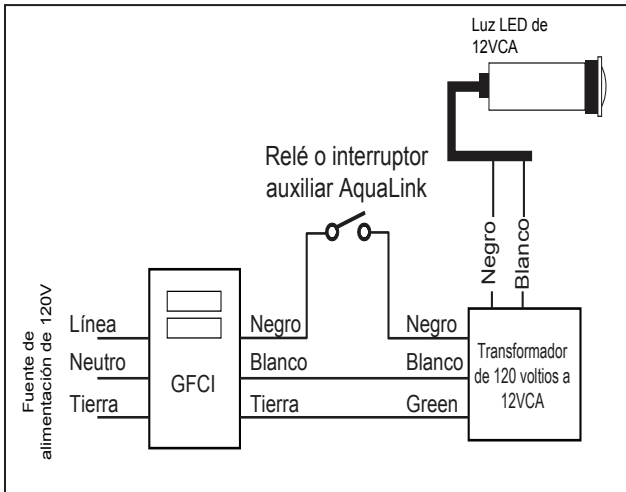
Luz LED de 12VCA

Relé o interruptor auxiliar AquaLink

Negro
Blanco

Fuente de alimentación de 120V

Línea
Neutro
Tierra

GFCI

Negro
Blanco
Tierra

Negro
Blanco
Green

Transformador de 120 voltios a 12VCA